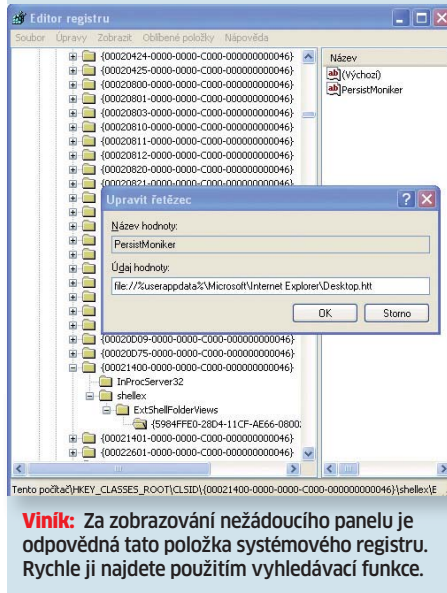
Editor registru

Soubor Úpravy Zobrazit Oblíbené položky Nápověda

{00020424-0000-0000-C000-000000000046}
{00020425-0000-0000-C000-000000000046}
{00020800-0000-0000-C000-000000000046}
{00020801-0000-0000-C000-000000000046}
{00020803-0000-0000-C000-000000000046}
{00020810-0000-0000-C000-000000000046}
{00020811-0000-0000-C000-000000000046}
{00020812-0000-0000-C000-000000000046}
{00020820-0000-0000-C000-000000000046}
{00020821-0000-0000-C000-000000000046}

Název
(Výchozí)
PersistMoniker

Upravit řetězec

Název hodnoty:
PersistMoniker
Údaj hodnoty:
file://%userappdata%\Microsoft\Internet Explorer\Desktop.htt

OK Storno

{00020D09-0000-0000-C000-000000000046}
{00020D75-0000-0000-C000-000000000046}
{00021400-0000-0000-C000-000000000046}
InProcServer32
shellex
ExtShellFolderViews
{5984FFE0-28D4-11CF-AE66-0800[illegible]
{00021401-0000-0000-C000-000000000046}
{00022601-0000-0000-C000-000000000046}

Tento počítač\HKEY_CLASSES_ROOT\CLSID\{00021400-0000-0000-C000-000000000046}\shellex\E

Viník: Za zobrazování nežádoucího panelu je odpovědná tato položka systémového registru. Rychle ji najdete použitím vyhledávací funkce.